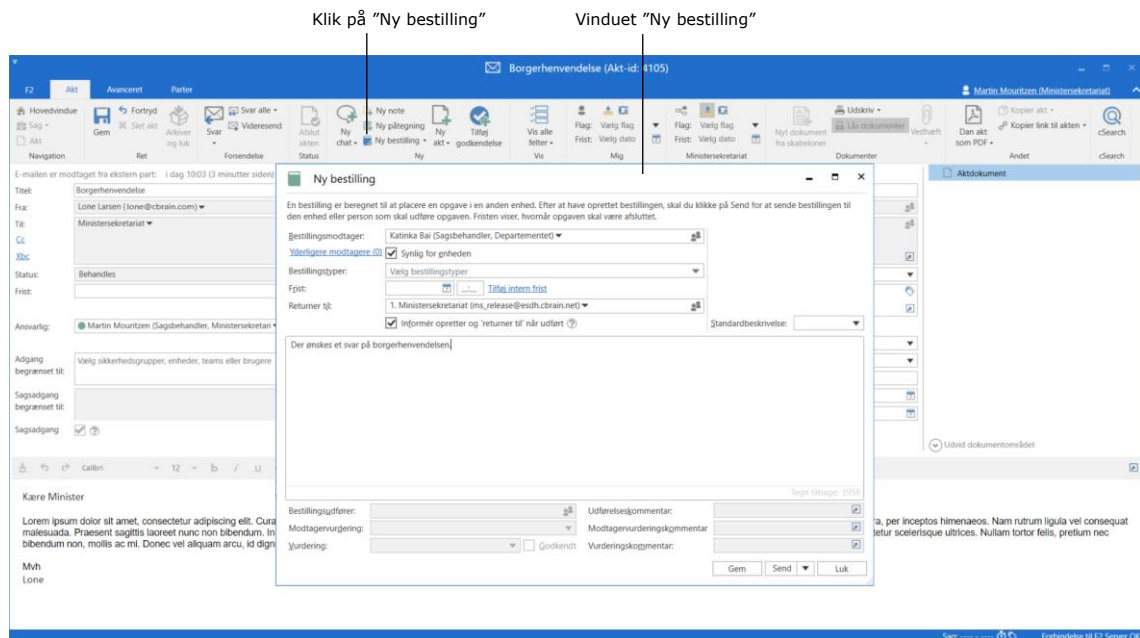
Klik på "Ny bestilling"

Vinduet "Ny bestilling"

Borgerhenvendelse (Akt-id: 4105)

F2 Akt Avanceret Parter

Martin Mouritzen (Ministersekretariat)

Hovedvindue
Sag
Akt
Navigation

Gem
Fortryd
Slet akt
Arkiver og luk
Ret

Svar
Svar alle
Videresend
Forsendelse

Afslut akten
Status

Ny chat
Ny note
Ny påtegning
Ny bestilling
Ny akt
Tilføj godkendelse
Ny

Vis alle felter
Vis

Flag: Vælg flag
Frist: Vælg dato
Mig

Flag: Vælg flag
Frist: Vælg dato
Ministersekretariat

Nyt dokument fra skabeloner
Udskriv
Lås dokumenter
Vedhæft
Dokumenter

Dan akt som PDF
Kopier akt
Kopier link til akten
Andet

cSearch
cSearch

E-mailen er modtaget fra ekstern part: i dag 10:03 (3 minutter siden)

Titel: Borgerhenvendelse
Fra: Lone Larsen (lone@cbrain.com)
Til: Ministersekretariat
Cc
Bcc
Status: Behandles
Frist:
Ansvarlig: Martin Mouritzen (Sagsbehandler, Ministersekretari
Adgang begrænset til: Vælg sikkerhedsgrupper, enheder, teams eller brugere
Sagsadgang begrænset til:
Sagsadgang

Calibri 12

Kære Minister

Lorem ipsum dolor sit amet, consectetur adipiscing elit. Cura malesuada. Praesent sagittis laoreet nunc non bibendum. In bibendum non, mollis ac mi. Donec vel aliquam arcu, id dign

ra, per inceptos himenaeos. Nam rutrum ligula vel consequat tur scelerisque ultrices. Nullam tortor felis, pretium nec

Mvh
Lone

Aktdokument

Udvid dokumentområdet

Ny bestilling

En bestilling er beregnet til at placere en opgave i en anden enhed. Efter at have oprettet bestillingen, skal du klikke på Send for at sende bestillingen til den enhed eller person som skal udføre opgaven. Fristen viser, hvornår opgaven skal være afsluttet.

Bestillingsmodtager: Katinka Bai (Sagsbehandler, Departementet)
Yderligere modtagere (0) Synlig for enheden
Bestillingstyper: Vælg bestillingstyper
Frist: Tilføj intern frist
Returner til: 1. Ministersekretariat (ms_release@esdh.cbrain.net)
Informér opretter og 'returner til' når udført
Standardbeskrivelse:

Der ønskes et svar på borgerhenvendelsen.

Tegn tilbage: 3959

Bestillingsudfører:
Modtagervurdering:
Vurdering:
Godkendt
Udførelseskommentar:
Modtagervurderingskommentar
Vurderingskommentar:

Gem Send Luk

Forbindelse til F2 Server OK